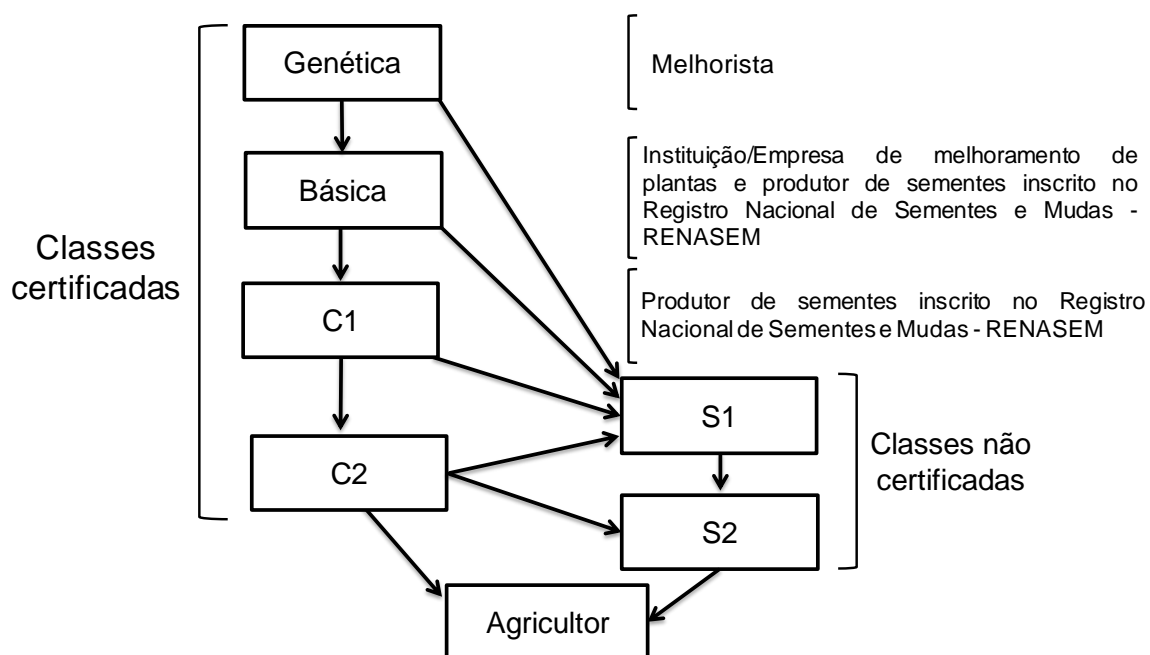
Classes certificadas

Genética

Melhorista

Básica

Instituição/Empresa de melhoramento de plantas e produtor de sementes inscrito no Registro Nacional de Sementes e Mudas - RENASEM

C1

Produtor de sementes inscrito no Registro Nacional de Sementes e Mudas - RENASEM

S1

Classes não certificadas

C2

S2

Agricultor